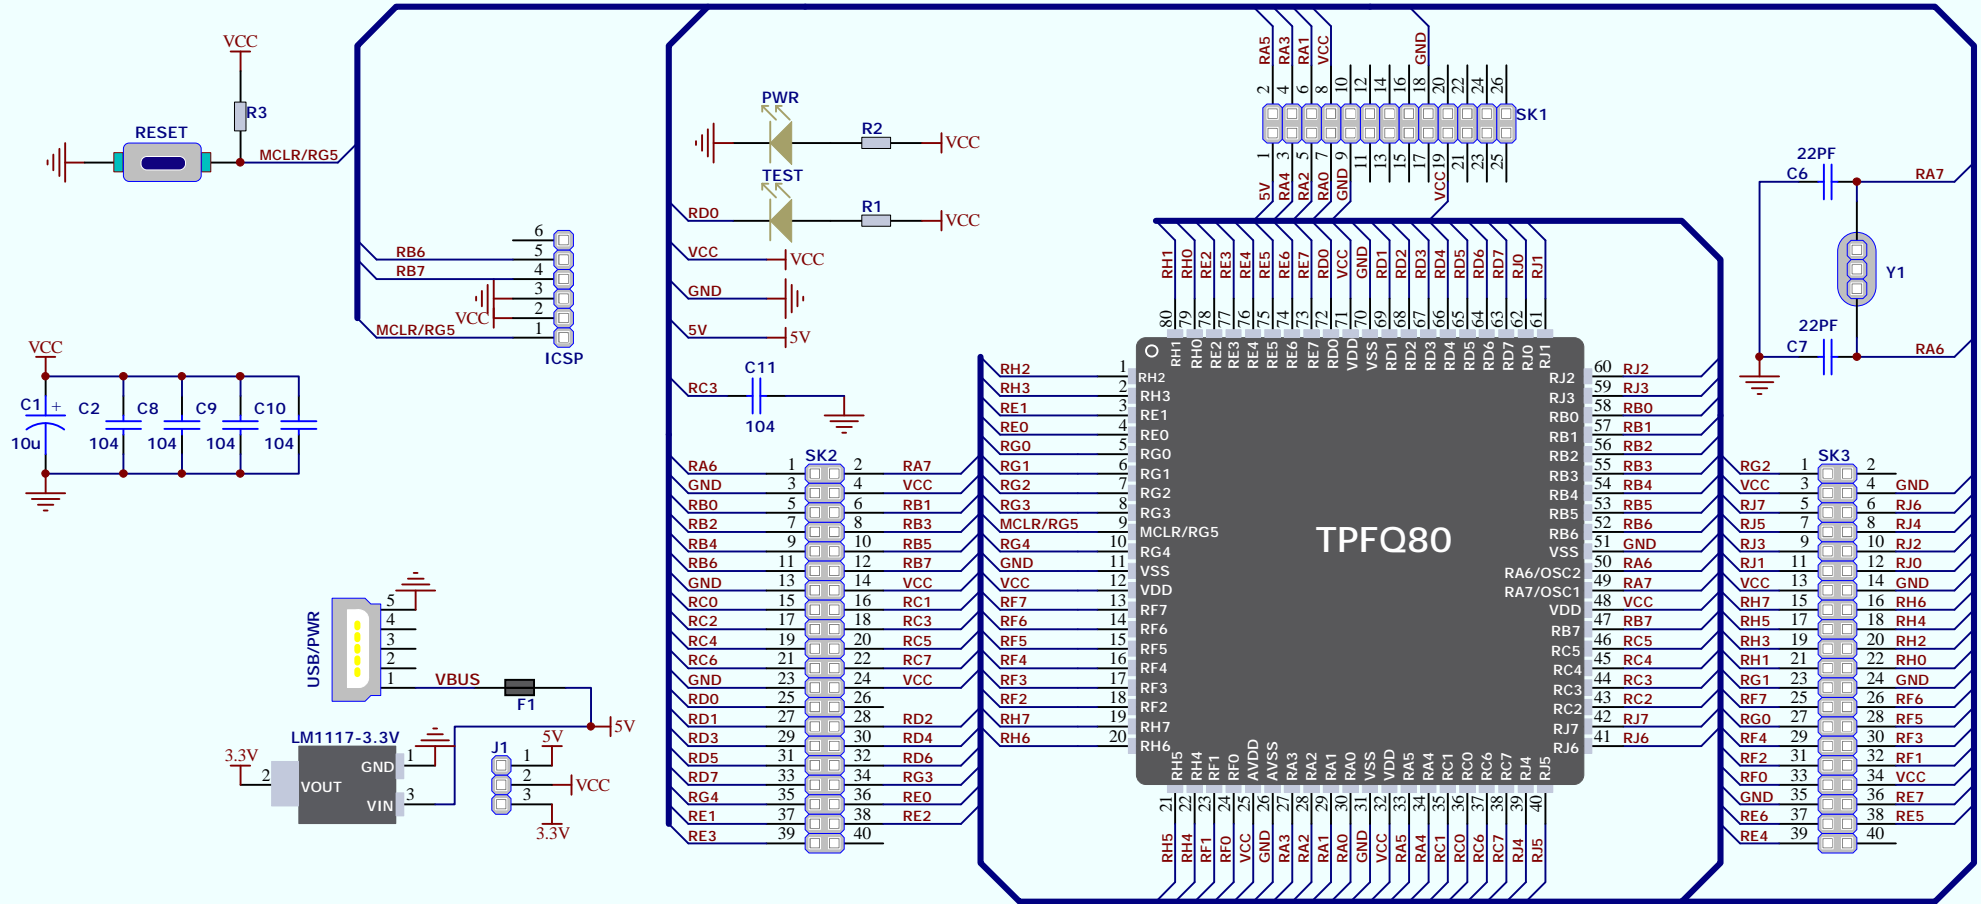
VCC
R3
RESET
MCLR/RG5

RB6
RB7
VCC
MCLR/RG5
6
5
4
3
2
1
ICSP

VCC
C1 +
10u
C2
104
C8
104
C9
104
C10
104

USB/PWR
5
4
3
2
1
VBUS
F1
5V

LM1117-3.3V
3.3V
2
VOUT
GND
VIN
1
3

J1
5V
1
2
3
VCC
3.3V

PWR
R2
VCC
TEST
RD0
R1
VCC
VCC
VCC
GND
5V
5V
RC3
C11
104

SK2
RA6 1 2 RA7
GND 3 4 VCC
RB0 5 6 RB1
RB2 7 8 RB3
RB4 9 10 RB5
RB6 11 12 RB7
GND 13 14 VCC
RC0 15 16 RC1
RC2 17 18 RC3
RC4 19 20 RC5
RC6 21 22 RC7
GND 23 24 VCC
RD0 25 26
RD1 27 28 RD2
RD3 29 30 RD4
RD5 31 32 RD6
RD7 33 34 RG3
RG4 35 36 RE0
RE1 37 38 RE2
RE3 39 40

RA5 RA3 RA1 VCC GND
2 4 6 8 10 12 14 16 18 20 22 24 26
SK1
1 3 5 7 9 11 13 15 17 19 21 23 25
5V RA4 RA2 RA0 GND VCC

22PF
C6
RA7
Y1
22PF
C7
RA6

RH1 RH0 RE2 RE3 RE4 RE5 RE6 RE7 RD0 VCC GND RD1 RD2 RD3 RD4 RD5 RD6 RD7 RJ0 RJ1
80 79 78 77 76 75 74 73 72 71 70 69 68 67 66 65 64 63 62 61
RH1 RH0 RE2 RE3 RE4 RE5 RE6 RE7 RD0 VDD VSS RD1 RD2 RD3 RD4 RD5 RD6 RD7 RJ0 RJ1

RH2 1 RH2
RH3 2 RH3
RE1 3 RE1
RE0 4 RE0
RG0 5 RG0
RG1 6 RG1
RG2 7 RG2
RG3 8 RG3
MCLR/RG5 9 MCLR/RG5
RG4 10 RG4
GND 11 VSS
VCC 12 VDD
RF7 13 RF7
RF6 14 RF6
RF5 15 RF5
RF4 16 RF4
RF3 17 RF3
RF2 18 RF2
RH7 19 RH7
RH6 20 RH6

TPFQ80

RJ2 60 RJ2
RJ3 59 RJ3
RB0 58 RB0
RB1 57 RB1
RB2 56 RB2
RB3 55 RB3
RB4 54 RB4
RB5 53 RB5
RB6 52 RB6
VSS 51 GND
RA6/OSC2 50 RA6
RA7/OSC1 49 RA7
VDD 48 VCC
RB7 47 RB7
RC5 46 RC5
RC4 45 RC4
RC3 44 RC3
RC2 43 RC2
RJ7 42 RJ7
RJ6 41 RJ6

RH5 RH4 RF1 RF0 AVDD AVSS RA3 RA2 RA1 RA0 VSS VDD RA5 RA4 RC1 RC0 RC6 RC7 RJ4 RJ5
21 22 23 24 25 26 27 28 29 30 31 32 33 34 35 36 37 38 39 40
RH5 RH4 RF1 RF0 VCC GND RA3 RA2 RA1 RA0 GND VCC RA5 RA4 RC1 RC0 RC6 RC7 RJ4 RJ5

SK3
RG2 1 2
VCC 3 4 GND
RJ7 5 6 RJ6
RJ5 7 8 RJ4
RJ3 9 10 RJ2
RJ1 11 12 RJ0
VCC 13 14 GND
RH7 15 16 RH6
RH5 17 18 RH4
RH3 19 20 RH2
RH1 21 22 RH0
RG1 23 24 GND
RF7 25 26 RF6
RG0 27 28 RF5
RF4 29 30 RF3
RF2 31 32 RF1
RF0 33 34 VCC
GND 35 36 RE7
RE6 37 38 RE5
RE4 39 40